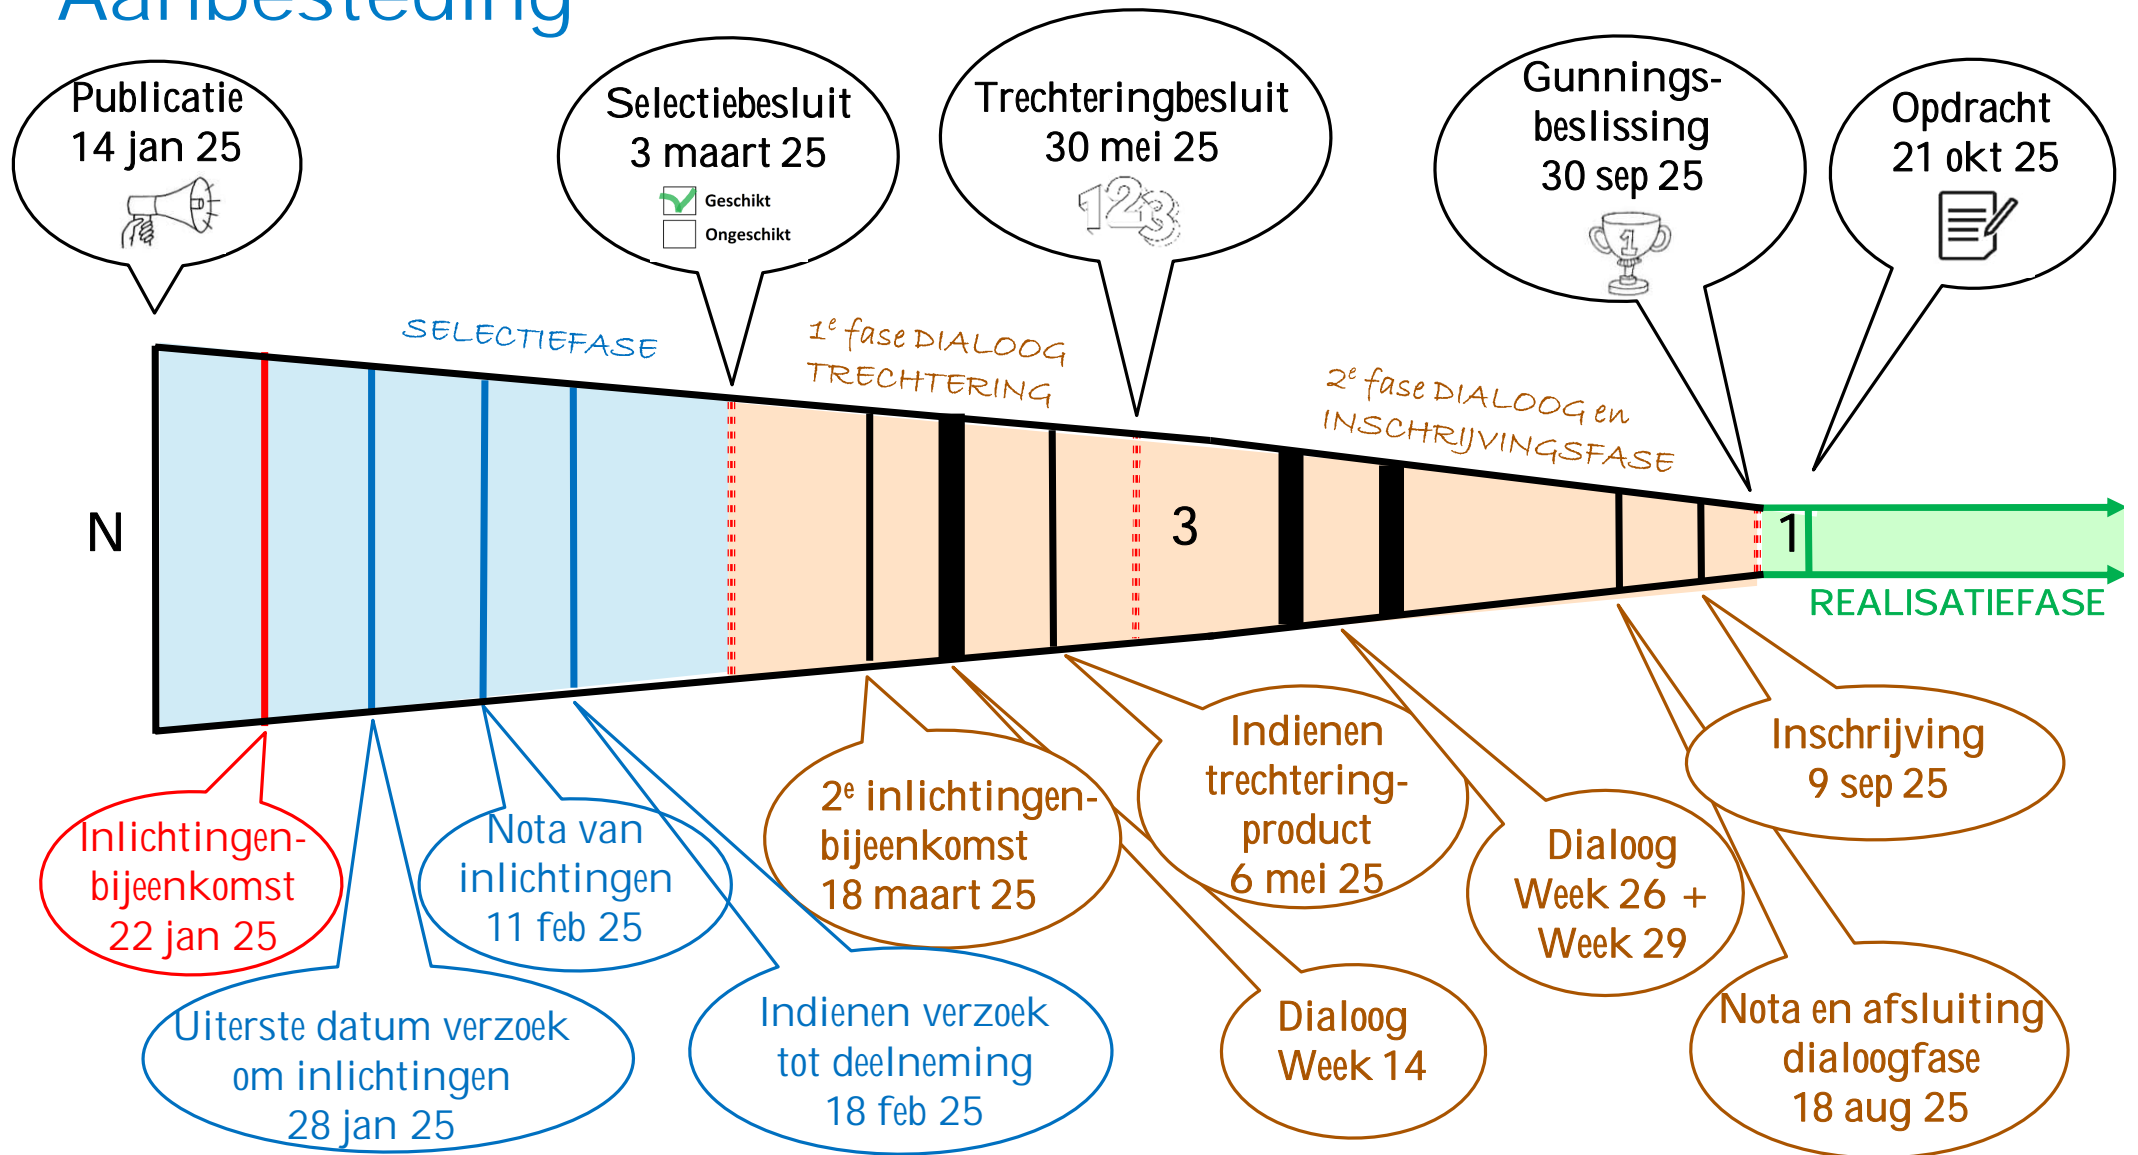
Aanbesteding

Publicatie
14 jan 25

Selectiebesluit
3 maart 25
Geschikt
Ongeschikt

Trechteringbesluit
30 mei 25

Gunningsbeslissing
30 sep 25

Opdracht
21 okt 25

SELECTIEFASE

$1^e$ fase DIALOOG TRECHTERING

$2^e$ fase DIALOOG en INSCHRIJVINGSFASE

N

3

1

REALISATIEFASE

Inlichtingenbijeenkomst
22 jan 25

Uiterste datum verzoek om inlichtingen
28 jan 25

Nota van inlichtingen
11 feb 25

Indienen verzoek tot deelneming
18 feb 25

$2^e$ inlichtingenbijeenkomst
18 maart 25

Indienen trechteringproduct
6 mei 25

Dialoog
Week 14

Dialoog
Week 26 + Week 29

Inschrijving
9 sep 25

Nota en afsluiting dialoogfase
18 aug 25